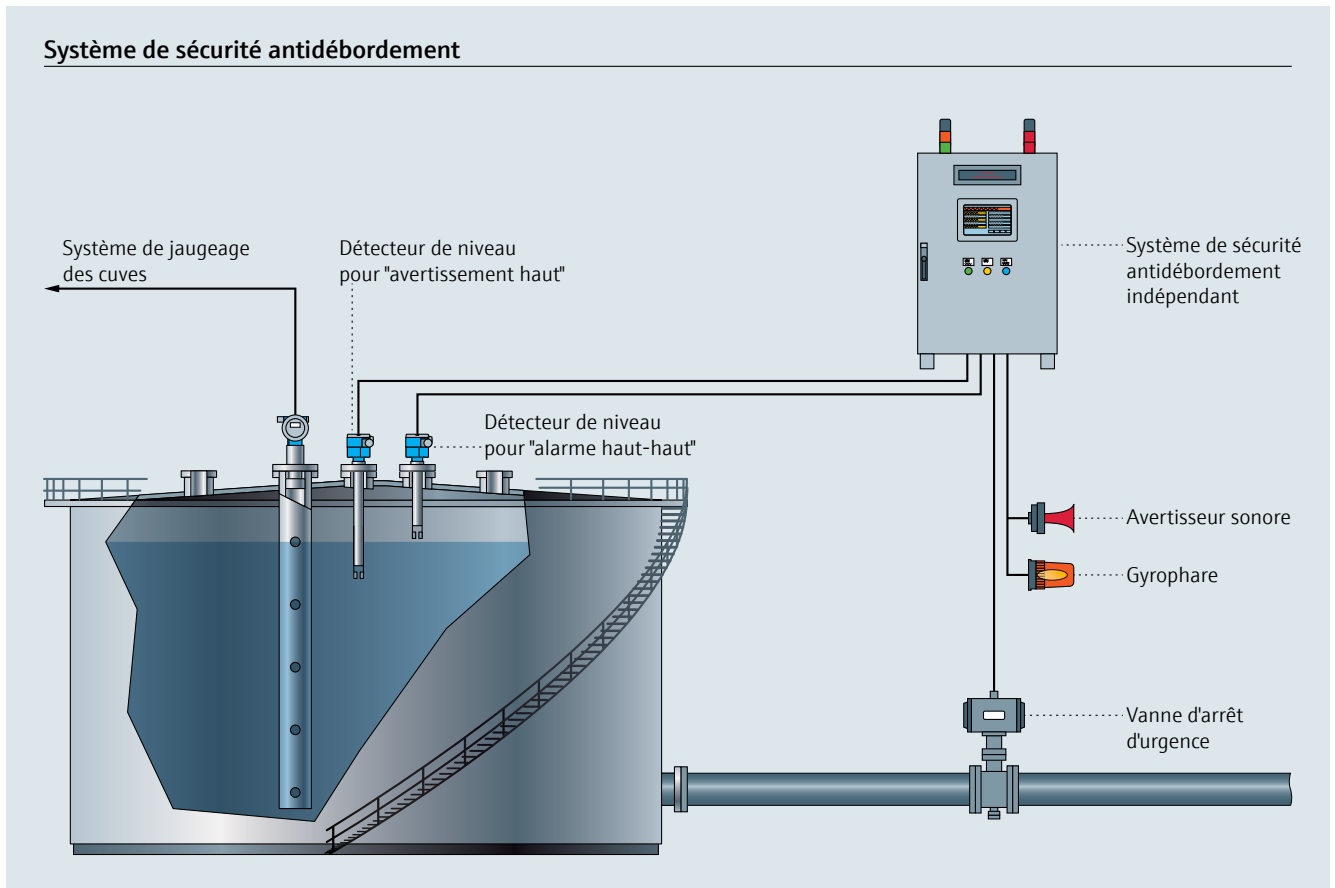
Système de sécurité antidébordement

Système de jaugeage des cuves

Détecteur de niveau pour "avertissement haut"

Détecteur de niveau pour "alarme haut-haut"

Système de sécurité antidébordement indépendant

Avertisseur sonore

Gyrophare

Vanne d'arrêt d'urgence